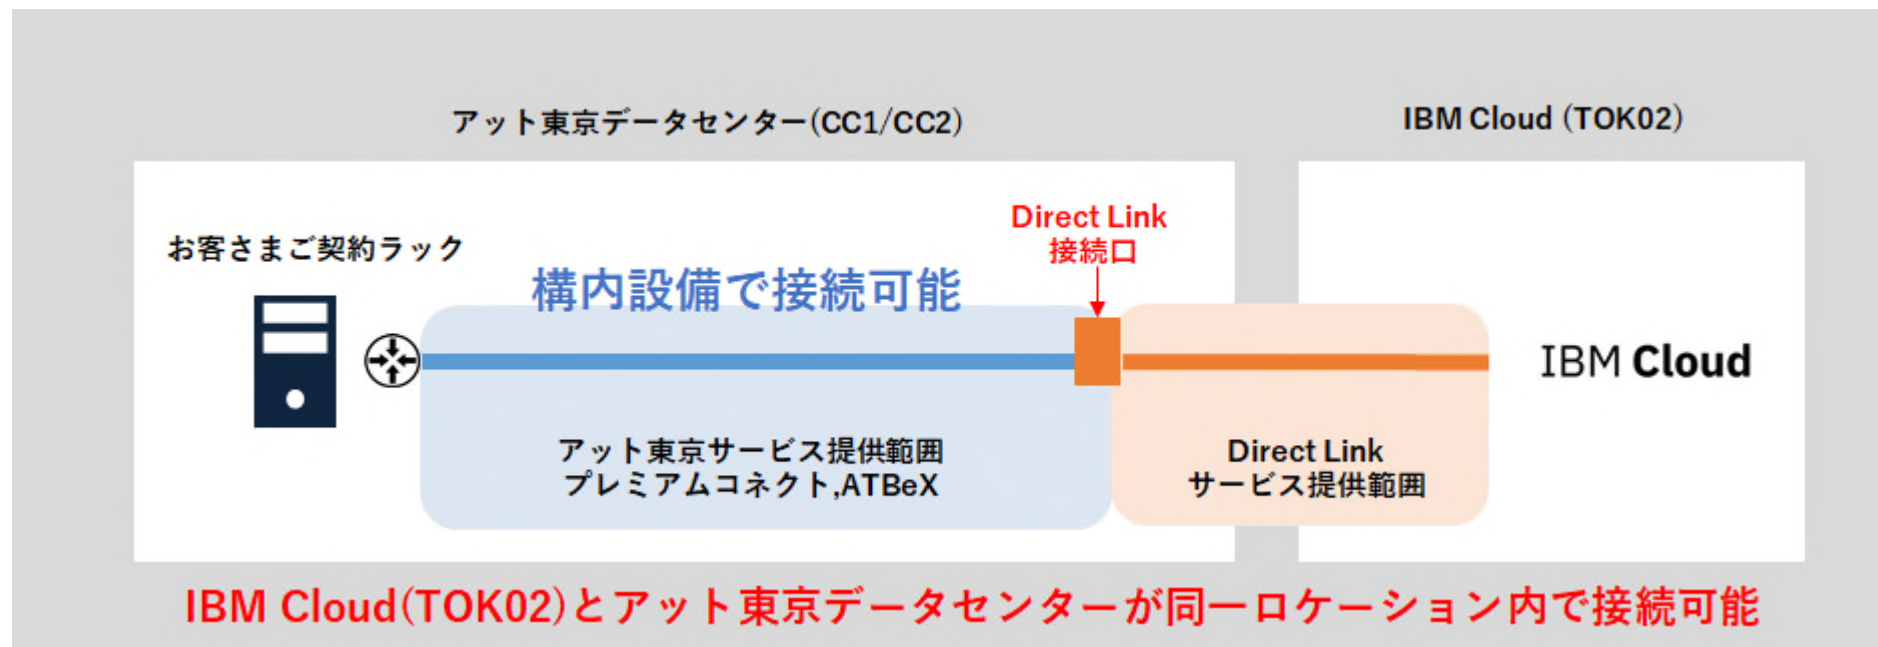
アット東京データセンター(CC1/CC2)

IBM Cloud (TOK02)

お客さまご契約ラック

構内設備で接続可能

Direct Link
接続口

IBM Cloud

アット東京サービス提供範囲
プレミアムコネクト,ATBeX

Direct Link
サービス提供範囲

IBM Cloud(TOK02)とアット東京データセンターが同一ロケーション内で接続可能